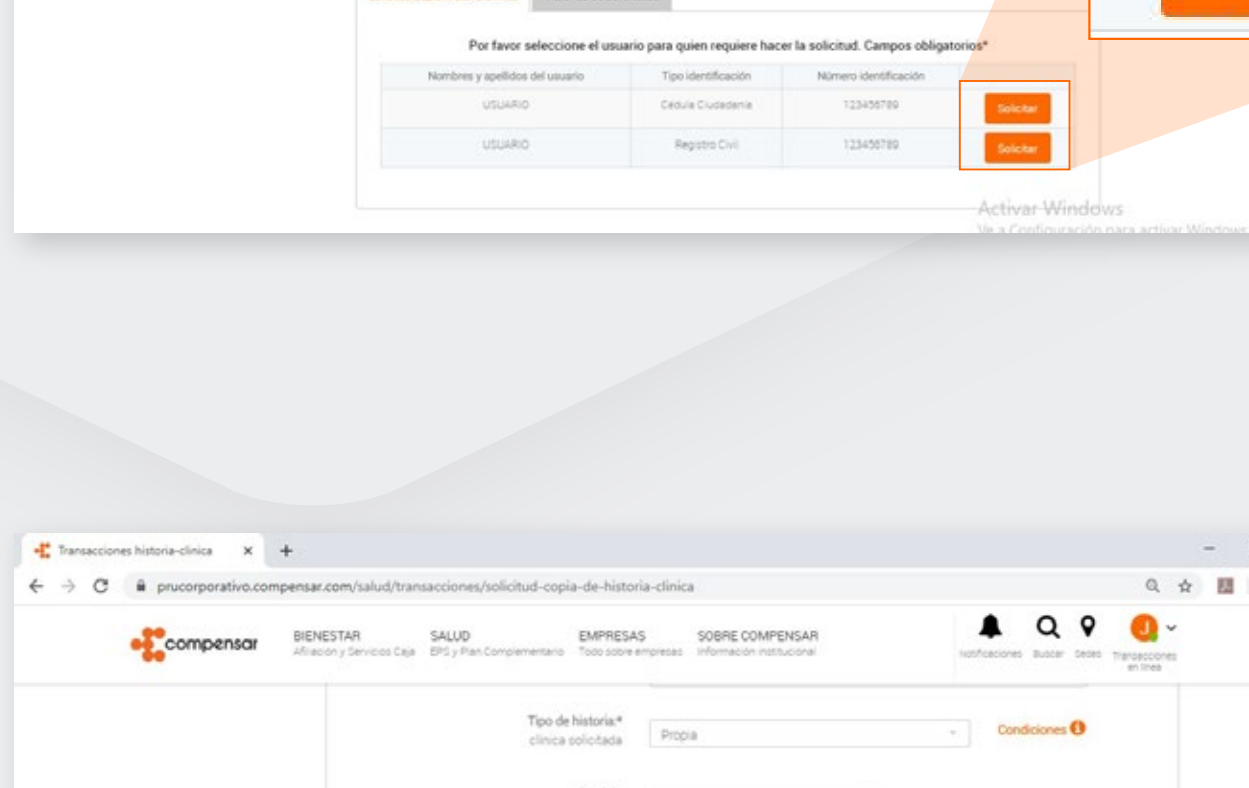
Por favor seleccione el usuario para quien requiere hacer la solicitud. Campos obligatorios*

| Nombres y apellidos del usuario | Tipo identificación | Número identificación | |
|---|---|---|---|
| USUARIO | Cédula Ciudadanía | 123456789 | Solicitar |
| USUARIO | Registro Civil | 123456789 | Solicitar |

Activar Windows
Ve a Configuración para activar Windows

Transacciones historia-clinica ×

prucorporativo.compensar.com/salud/transacciones/solicitud-copia-de-historia-clinica

compensar

BIENESTAR
Afiliación y Servicios Caja

SALUD
EPS y Plan Complementario

EMPRESAS
Todo sobre empresas

SOBRE COMPENSAR
Información institucional

Notificaciones Buscar Sedes Transacciones en línea

Tipo de historia:*
clínica solicitada

Propia

Condiciones